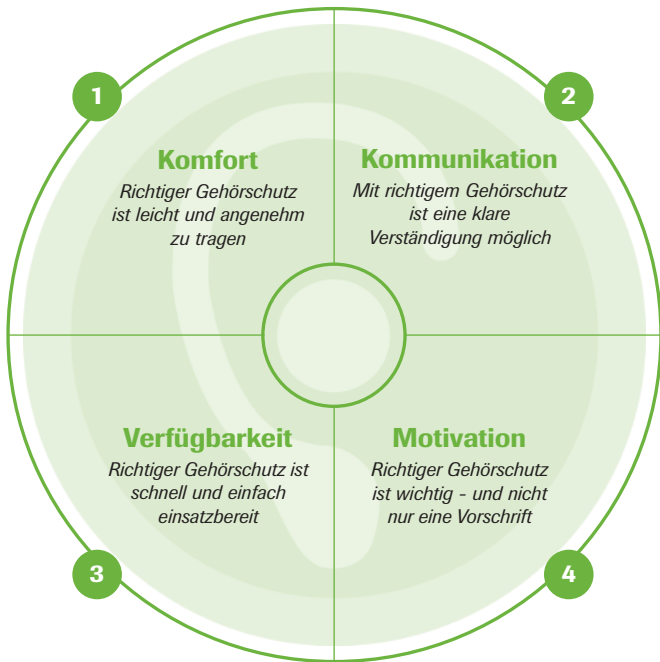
1

Komfort

Richtiger Gehörschutz ist leicht und angenehm zu tragen

2

Kommunikation

Mit richtigem Gehörschutz ist eine klare Verständigung möglich

Verfügbarkeit

Richtiger Gehörschutz ist schnell und einfach einsatzbereit

3

Motivation

Richtiger Gehörschutz ist wichtig - und nicht nur eine Vorschrift

4